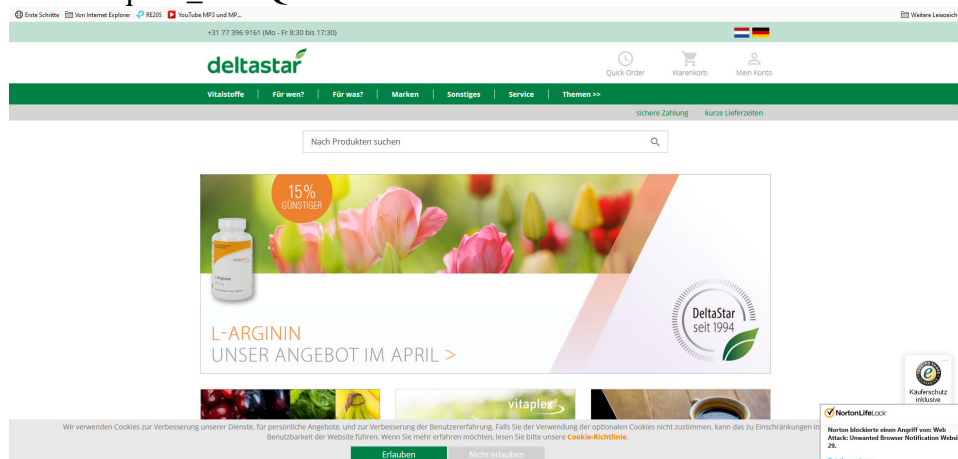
Erste Schritte Von Internet Explorer RE205 YouTube MP3 und MP... Weitere Lesezeich

+31 77 396 9161 (Mo - Fr 8:30 bis 17:30)

deltastar

Quick Order Warenkorb Mein Konto

Vitalstoffe | Für wen? | Für was? | Marken | Sonstiges | Service | Themen >>

sichere Zahlung kurze Lieferzeiten

Nach Produkten suchen

15% GÜNSTIGER

vitaplex

L-Arginine

DeltaStar seit 1994

L-ARGININ
UNSER ANGEBOT IM APRIL >

vitaplex

Käuferschutz inklusive

NortonLifeLock

Norton blockierte einen Angriff von: Web Attack: Unwanted Browser Notification Websi 29.

Wir verwenden Cookies zur Verbesserung unserer Dienste, für persönliche Angebote, und zur Verbesserung der Benutzererfahrung. Falls Sie der Verwendung der optionalen Cookies nicht zustimmen, kann das zu Einschränkungen in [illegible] Benutzbarkeit der Website führen. Wenn Sie mehr erfahren möchten, lesen Sie bitte unsere Cookie-Richtlinie.

Erlauben Nicht erlauben